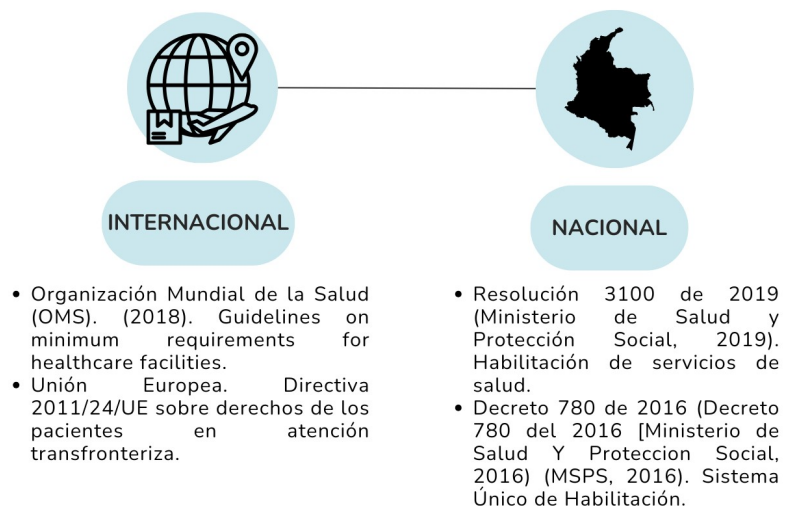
INTERNACIONAL

- Organización Mundial de la Salud (OMS). (2018). Guidelines on minimum requirements for healthcare facilities.
- Unión Europea. Directiva 2011/24/UE sobre derechos de los pacientes en atención transfronteriza.

NACIONAL

- Resolución 3100 de 2019 (Ministerio de Salud y Protección Social, 2019). Habilitación de servicios de salud.
- Decreto 780 de 2016 (Decreto 780 del 2016 [Ministerio de Salud Y Proteccion Social, 2016) (MSPS, 2016). Sistema Único de Habilitación.